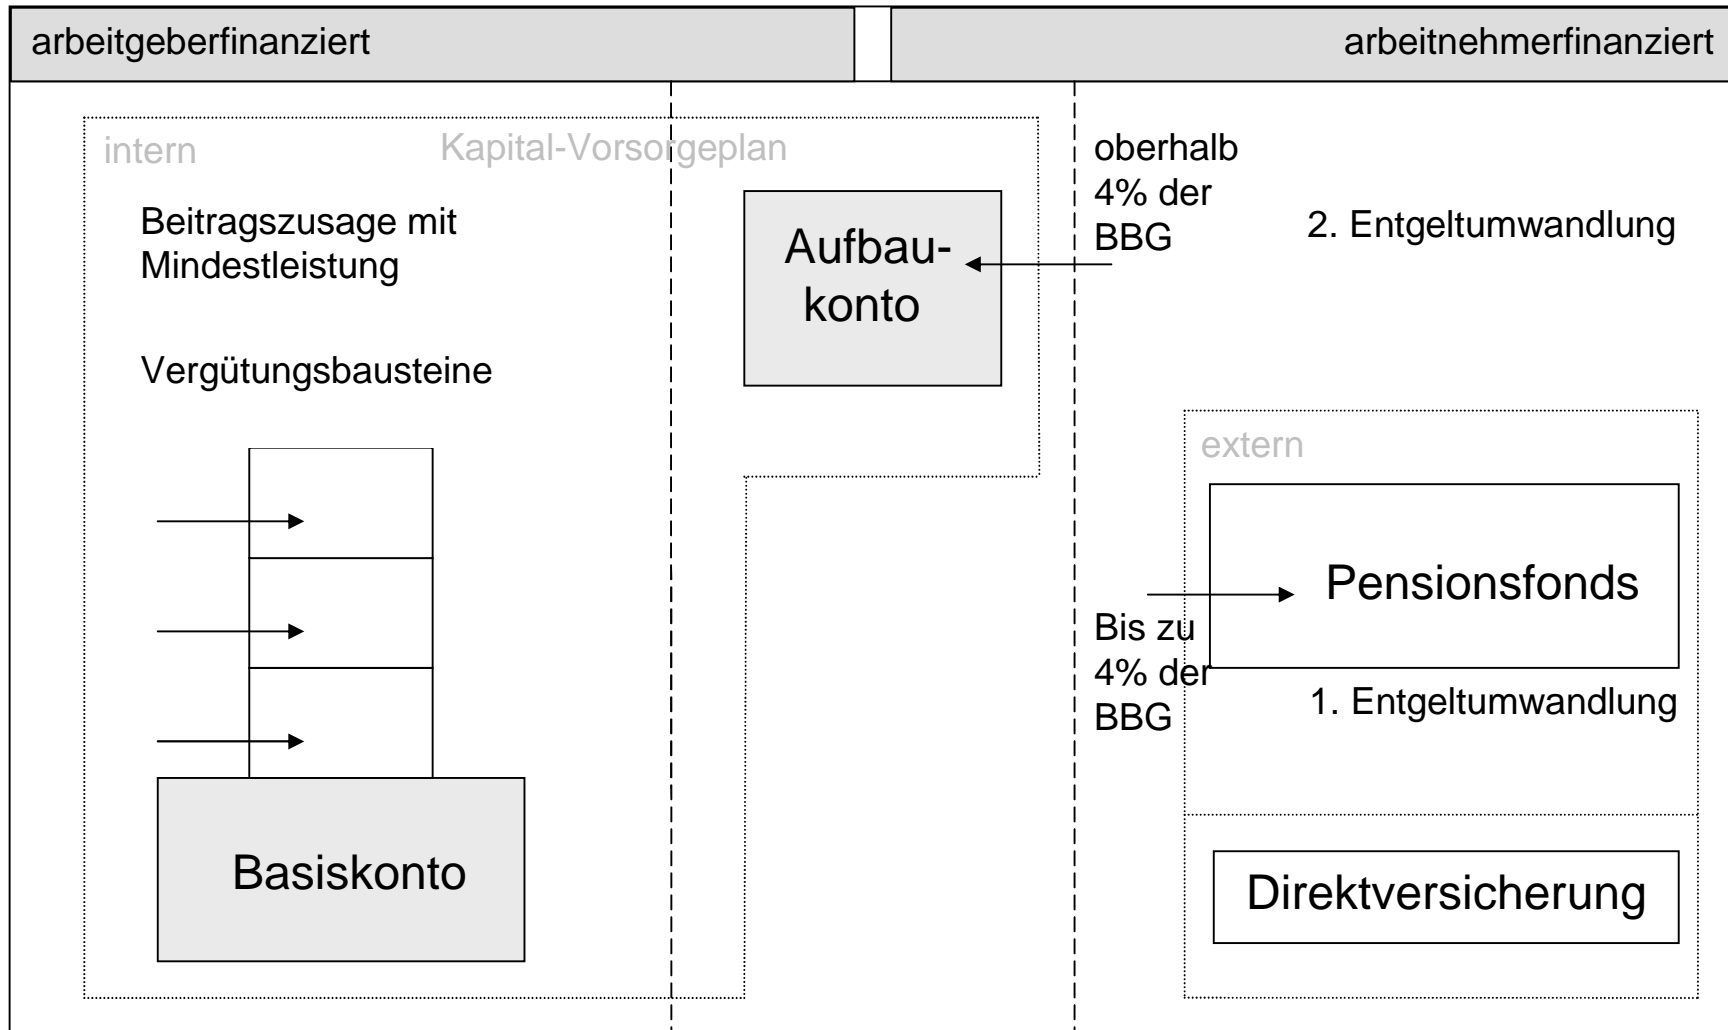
arbeitgeberfinanziert

arbeitnehmerfinanziert

intern

Kapital-Vorsorgeplan

Beitragszusage mit Mindestleistung

Vergütungsbausteine

Aufbau-konto

oberhalb 4% der BBG

2. Entgeltumwandlung

extern

Pensionsfonds

Bis zu 4% der BBG

1. Entgeltumwandlung

Basiskonto

Direktversicherung